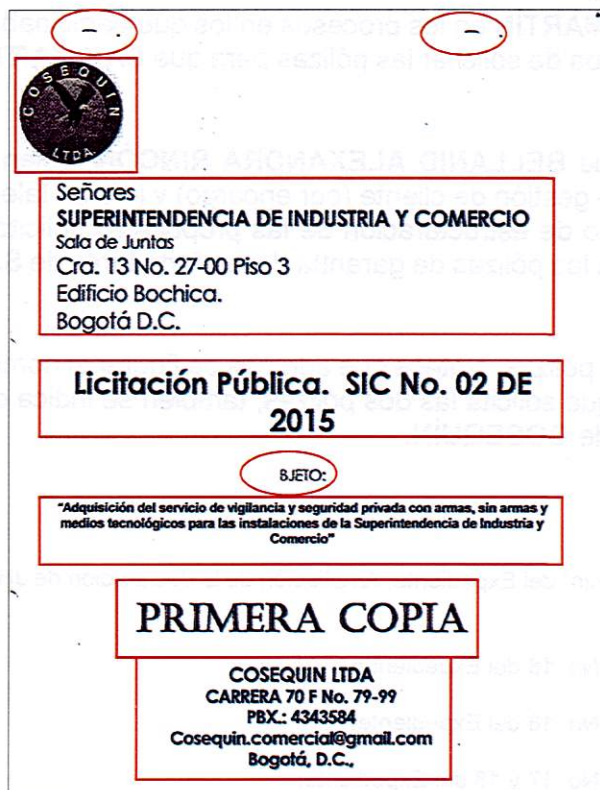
COSEQUIN LTDA

Señores
SUPERINTENDENCIA DE INDUSTRIA Y COMERCIO
Sala de Juntas
Cra. 13 No. 27-00 Piso 3
Edificio Bochica.
Bogotá D.C.

Licitación Pública. SIC No. 02 DE 2015

BJETO:

"Adquisición del servicio de vigilancia y seguridad privada con armas, sin armas y medios tecnológicos para las instalaciones de la Superintendencia de Industria y Comercio"

PRIMERA COPIA

COSEQUIN LTDA
CARRERA 70 F No. 79-99
PBX.: 4343584
Cosequin.comercial@gmail.com
Bogotá, D.C.,